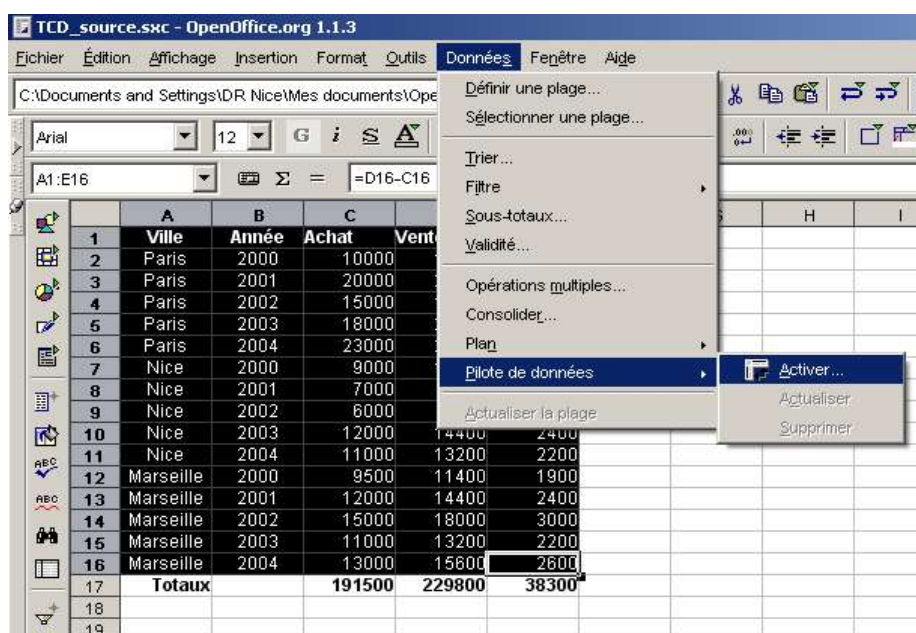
TCD_source.sxc - OpenOffice.org 1.1.3

Fichier Édition Affichage Insertion Format Outils Données Fenêtre Aide

C:\Documents and Settings\DR Nice\Mes documents\Ope

Arial 12 G i S A

A1:E16 Σ = =D16-C16

Définir une plage...
Sélectionner une plage...
Trier...
Filtre
Sous-totaux...
Validité...
Opérations multiples...
Consolider...
Plan
Pilote de données
Actualiser la plage

Activer...
Actualiser
Supprimer

| | A | B | C | D | E | F | G | H | I |
|---|---|---|---|---|---|---|---|---|---|
| 1 | Ville | Année | Achat | Vent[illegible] | | | | | |
| 2 | Paris | 2000 | 10000 | | | | | | |
| 3 | Paris | 2001 | 20000 | | | | | | |
| 4 | Paris | 2002 | 15000 | | | | | | |
| 5 | Paris | 2003 | 18000 | | | | | | |
| 6 | Paris | 2004 | 23000 | | | | | | |
| 7 | Nice | 2000 | 9000 | | | | | | |
| 8 | Nice | 2001 | 7000 | | | | | | |
| 9 | Nice | 2002 | 6000 | | | | | | |
| 10 | Nice | 2003 | 12000 | 14400 | 2400 | | | | |
| 11 | Nice | 2004 | 11000 | 13200 | 2200 | | | | |
| 12 | Marseille | 2000 | 9500 | 11400 | 1900 | | | | |
| 13 | Marseille | 2001 | 12000 | 14400 | 2400 | | | | |
| 14 | Marseille | 2002 | 15000 | 18000 | 3000 | | | | |
| 15 | Marseille | 2003 | 11000 | 13200 | 2200 | | | | |
| 16 | Marseille | 2004 | 13000 | 15600 | 2600 | | | | |
| 17 | Totaux | | 191500 | 229800 | 38300 | | | | |
| 18 | | | | | | | | | |
| 19 | | | | | | | | | |